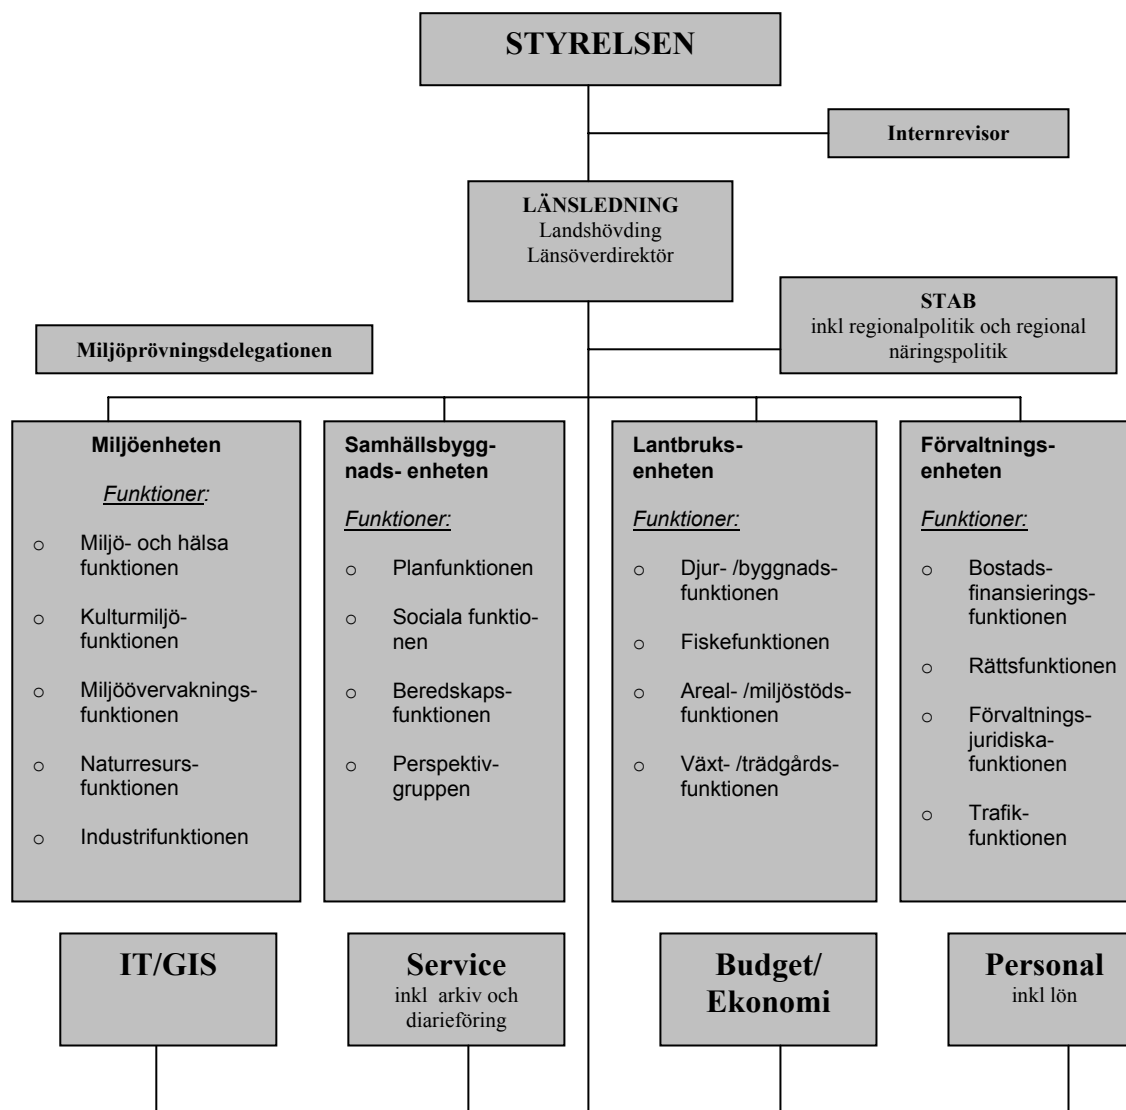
STYRELSEN

Internrevisor

LÄNSLEDNING
Landshövding
Länsöverdirektör

STAB
inkl regionalpolitik och regional näringspolitik

Miljöprövningsdelegationen

Miljöenheten

Funktioner:

- Miljö- och hälsa funktionen
- Kulturmiljöfunktionen
- Miljöövervakningsfunktionen
- Naturresursfunktionen
- Industrifunktionen

Samhällsbyggnads- enheten

Funktioner:

- Planfunktionen
- Sociala funktionen
- Beredskapsfunktionen
- Perspektivgruppen

Lantbruksenheten

Funktioner:

- Djur- /byggnadsfunktionen
- Fiskefunktionen
- Areal- /miljöstödsfunktionen
- Växt- /trädgårdsfunktionen

Förvaltningsenheten

Funktioner:

- Bostadsfinansieringsfunktionen
- Rättsfunktionen
- Förvaltningsjuridiska-funktionen
- Trafikfunktionen

IT/GIS

Service
inkl arkiv och diarieföring

Budget/
Ekonomi

Personal
inkl lön